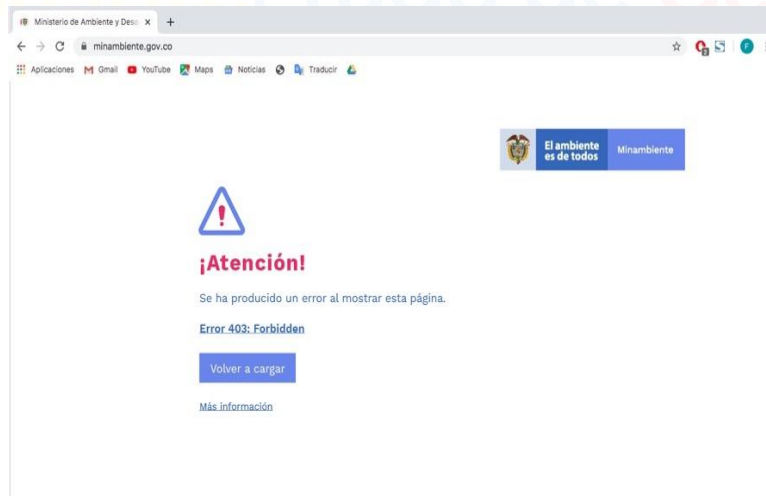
Ministerio de Ambiente y Desa ×  +

minambiente.gov.co

Aplicaciones  Gmail  YouTube  Maps  Noticias  Traducir

El ambiente es de todos  Minambiente

¡Atención!

Se ha producido un error al mostrar esta página.

Error 403: Forbidden

Volver a cargar

Más información